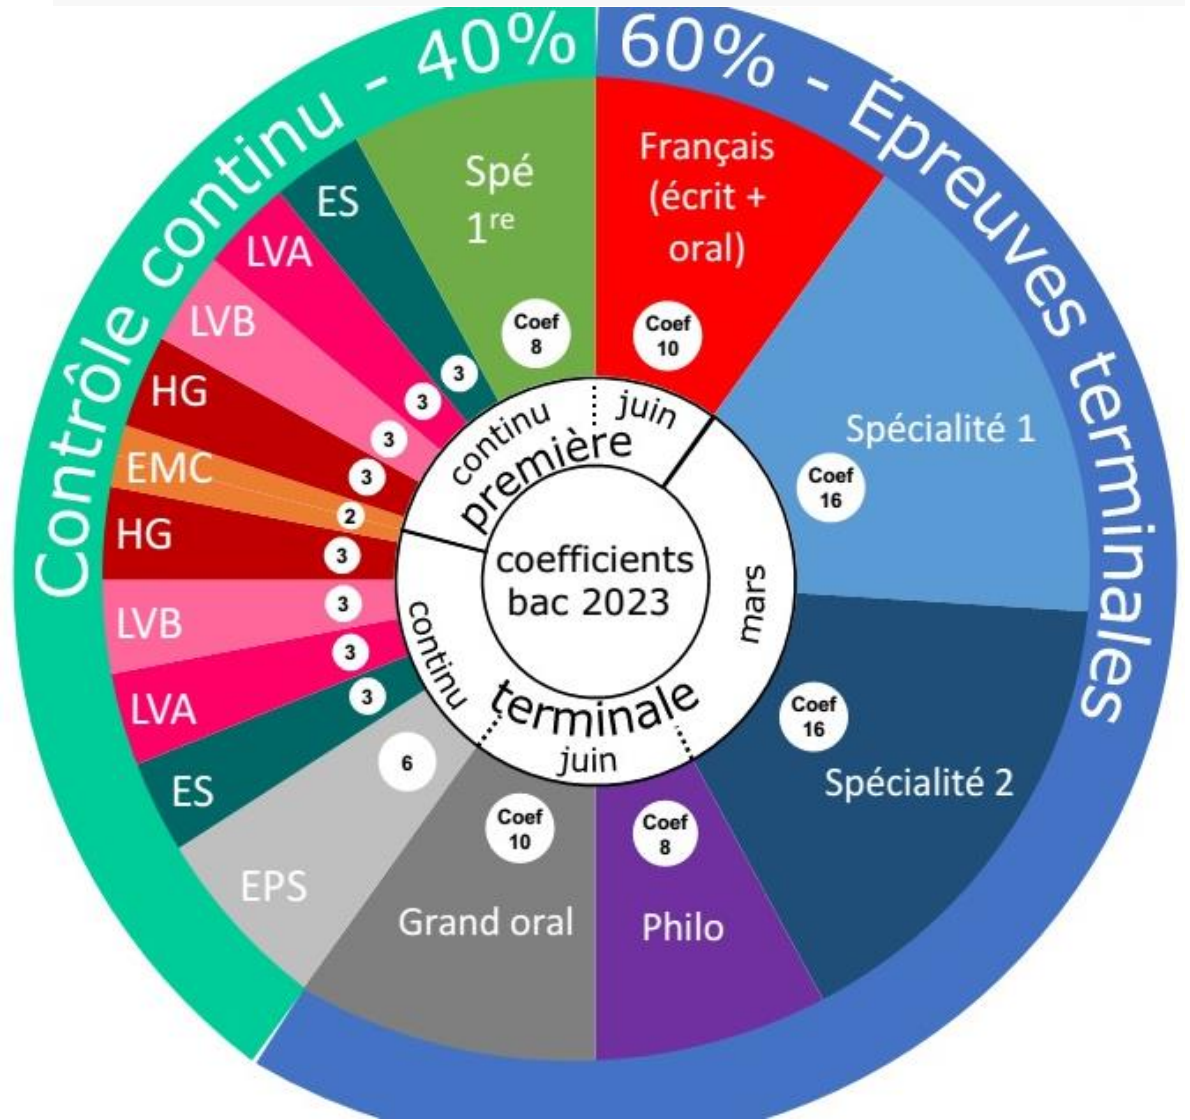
Contrôle continu - 40%

60% - Épreuves terminales

Spé $1^{re}$
Coef 8

Français (écrit + oral)
Coef 10

ES
3
LVA
3
LVB
3
HG
3
EMC
2
HG
3
LVB
3
LVA
3
ES
3
EPS
6

Spécialité 1
Coef 16

Spécialité 2
Coef 16

Grand oral
Coef 10

Philo
Coef 8

continu
juin
première

coefficients bac 2023

mars

continu
terminale
juin